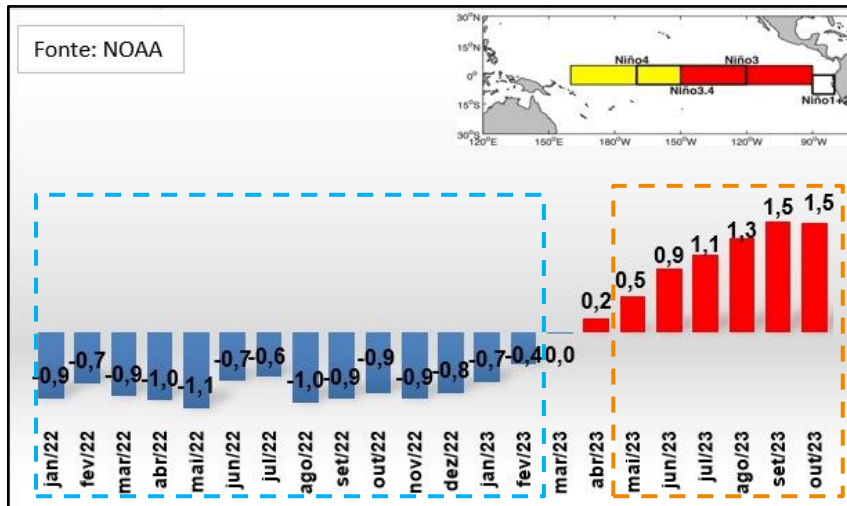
Fonte: NOAA

30°N
15°N
0°
15°S
30°S
120°E 150°E 180°W 150°W 120°W 90°W
Niño4
Niño3
Niño3.4
Niño1+2

-0,9 -0,7 -0,9 -1,0 -1,1 -0,7 -0,6 -1,0 -0,9 -0,9 -0,9 -0,8 -0,7 -0,4 0,0 0,2 0,5 0,9 1,1 1,3 1,5 1,5

jan/22 fev/22 mar/22 abr/22 mai/22 jun/22 jul/22 ago/22 set/22 out/22 nov/22 dez/22 jan/23 fev/23 mar/23 abr/23 mai/23 jun/23 jul/23 ago/23 set/23 out/23